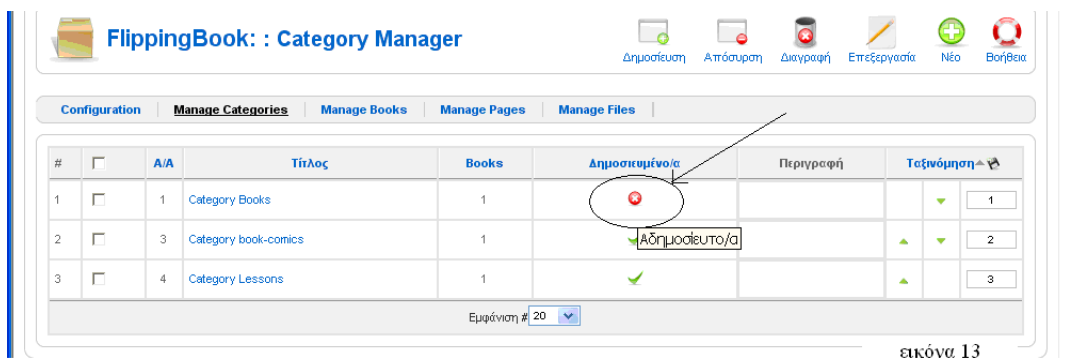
FlippingBook: : Category Manager

Δημοσίευση Απόσυρση Διαγραφή Επεξεργασία Νέο Βοήθεια

Configuration | Manage Categories | Manage Books | Manage Pages | Manage Files

| # | | A/A | Τίτλος | Books | Δημοσιευμένο/α | Περιγραφή | Ταξινόμηση | |
|---|---|---|---|---|---|---|---|---|
| 1 | | 1 | Category Books | 1 | | | | 1 |
| 2 | | 3 | Category book-comics | 1 | Αδημοσίευτο/α | | | 2 |
| 3 | | 4 | Category Lessons | 1 | | | | 3 |

Εμφάνιση # 20

εικόνα 13